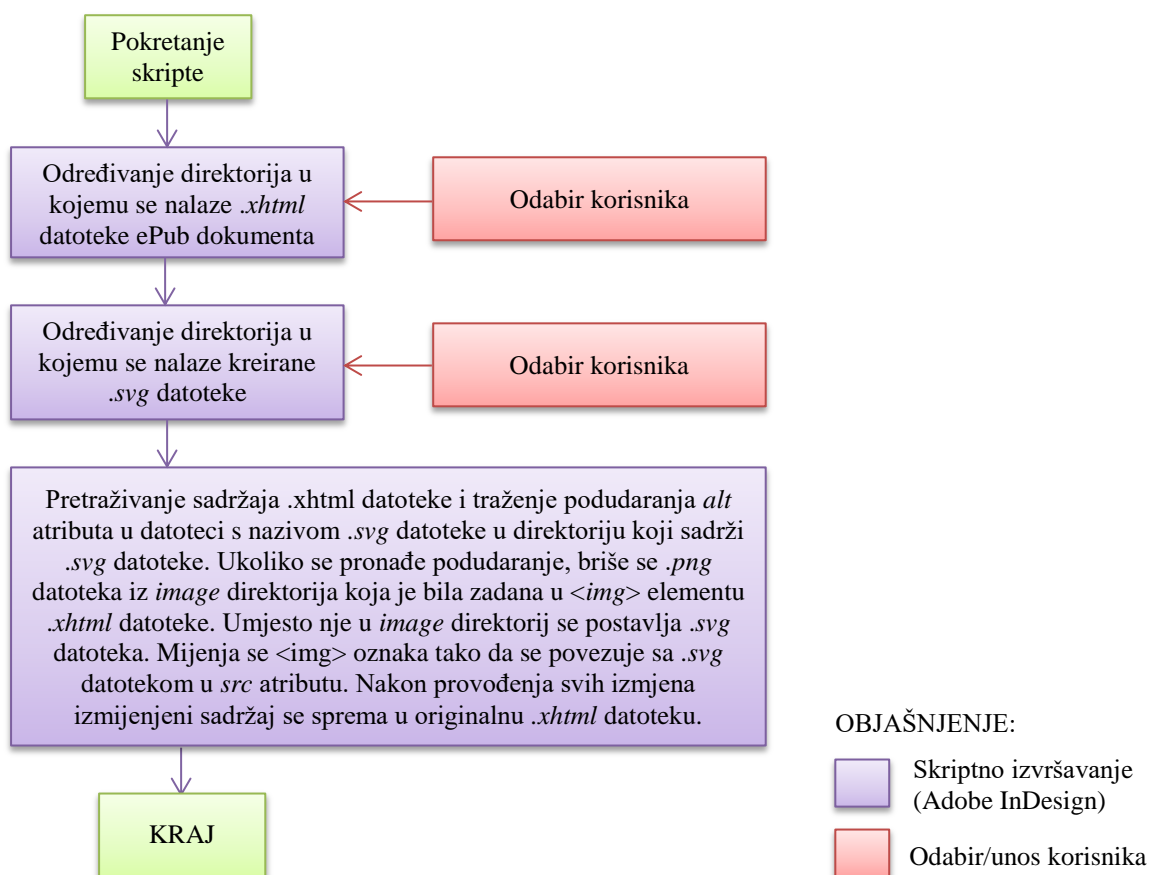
Pokretanje skripte

Određivanje direktorija u kojemu se nalaze .xhtml datoteke ePub dokumenta

Odabir korisnika

Određivanje direktorija u kojemu se nalaze kreirane .svg datoteke

Odabir korisnika

Pretraživanje sadržaja .xhtml datoteke i traženje podudaranja alt atributa u datoteci s nazivom .svg datoteke u direktoriju koji sadrži .svg datoteke. Ukoliko se pronađe podudaranje, briše se .png datoteka iz image direktorija koja je bila zadana u <img> elementu .xhtml datoteke. Umjesto nje u image direktorij se postavlja .svg datoteka. Mijenja se <img> oznaka tako da se povezuje sa .svg datotekom u src atributu. Nakon provođenja svih izmjena izmijenjeni sadržaj se sprema u originalnu .xhtml datoteku.

KRAJ

OBJAŠNJENJE:

Skriptno izvršavanje (Adobe InDesign)

Odabir/unos korisnika